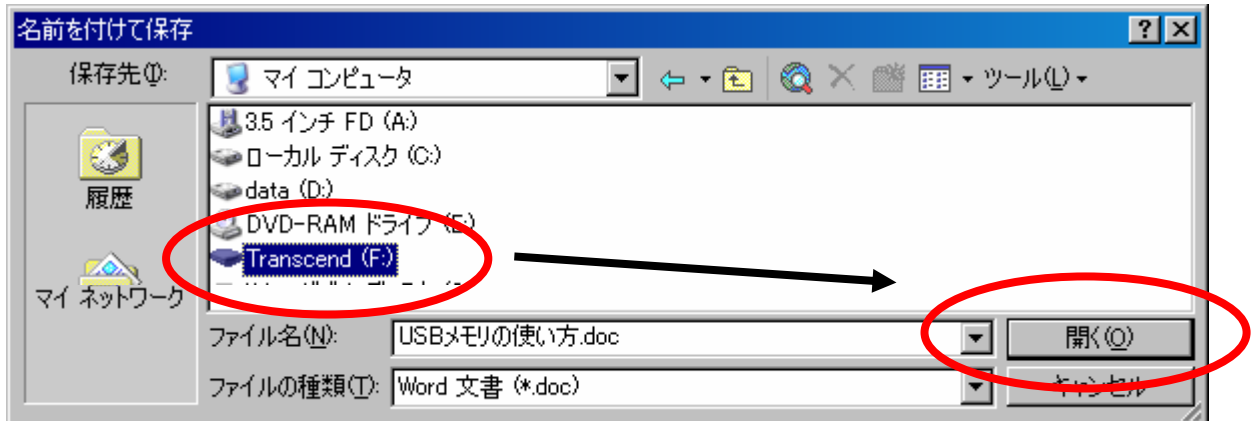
名前を付けて保存

?

保存先(I): マイ コンピュータ

ツール(L)

履歴

マイ ネットワーク

3.5 インチ FD (A:)
ローカル ディスク (C:)
data (D:)
DVD-RAM ドライブ (E:)
Transcend (F:)
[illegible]

ファイル名(N): USBメモリの使い方.doc
開く(O)

ファイルの種類(T): Word 文書 (*.doc)
キャンセル